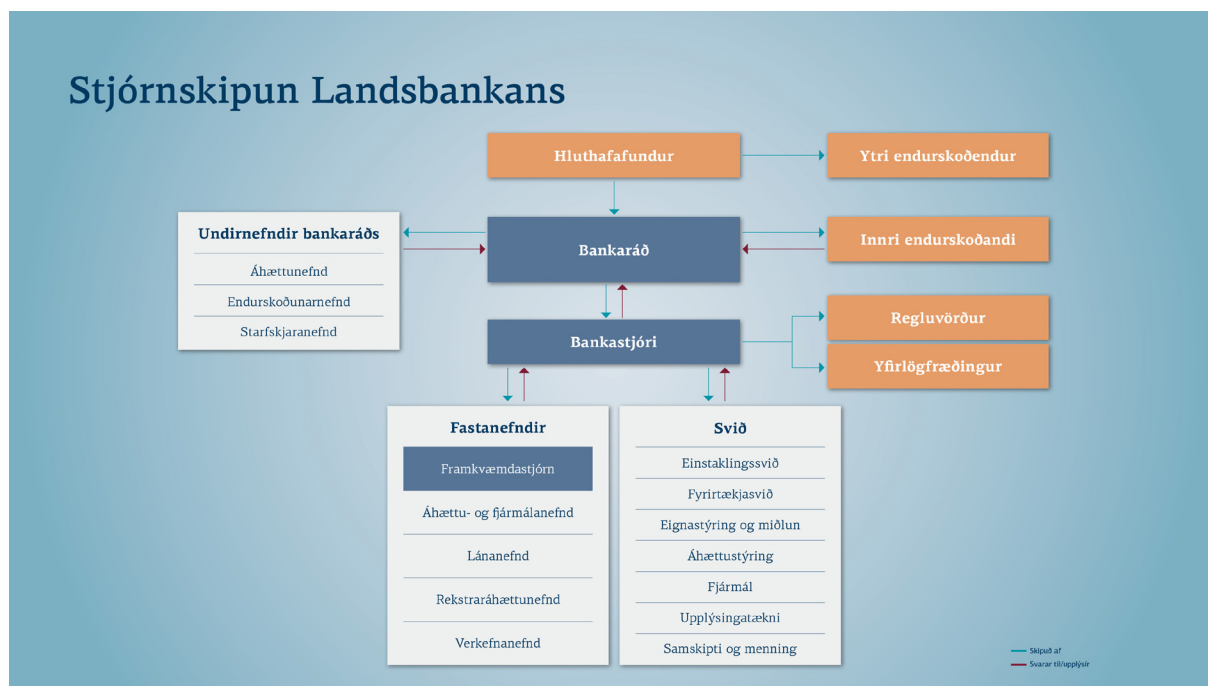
Stjórnskipun Landsbankans

Hluthafafundur

Ytri endurskoðendur

Undirnefndir bankaráðs

Áhættunefnd

Endurskoðunarnefnd

Starfskjaranefnd

Bankaráð

Innri endurskoðandi

Bankastjóri

Regluvörður

Yfirlögfræðingur

Fastanefndir

Framkvæmdastjórn

Áhættu- og fjármálanefnd

Lánanefnd

Rekstraráhættunefnd

Verkefnanefnd

Svið

Einstaklingssvið

Fyrirtækjasvið

Eignastýring og miðlun

Áhættustýring

Fjármál

Upplýsingatækni

Samskipti og menning

Skipuð af

Svarar til/upplýsir